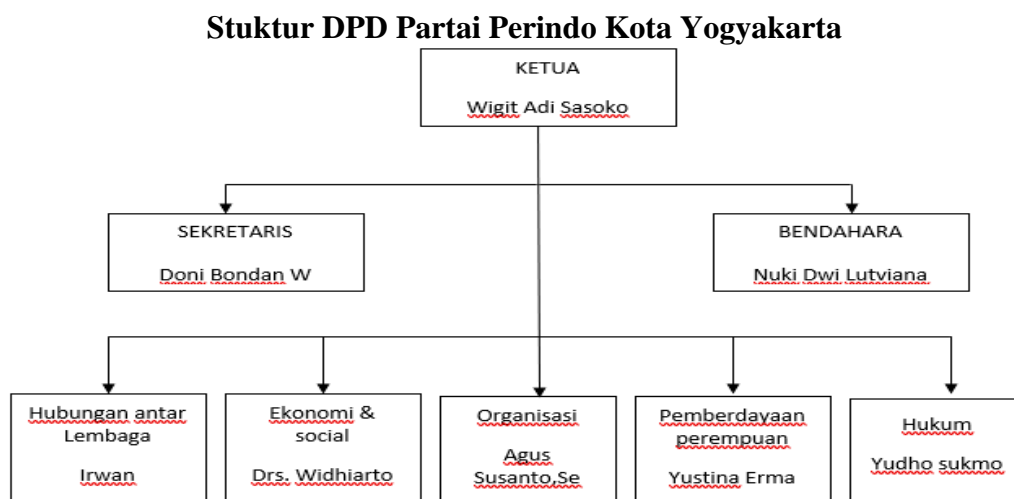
Stuktur DPD Partai Perindo Kota Yogyakarta

KETUA

Wigit Adi Sasoko

SEKRETARIS

Doni Bondan W

BENDAHARA

Nuki Dwi Lutviana

Hubungan antar Lembaga

Irwan

Ekonomi & social

Drs. Widhiarto

Organisasi

Agus Susanto,Se

Pemberdayaan perempuan

Yustina Erma

Hukum

Yudho sukmo